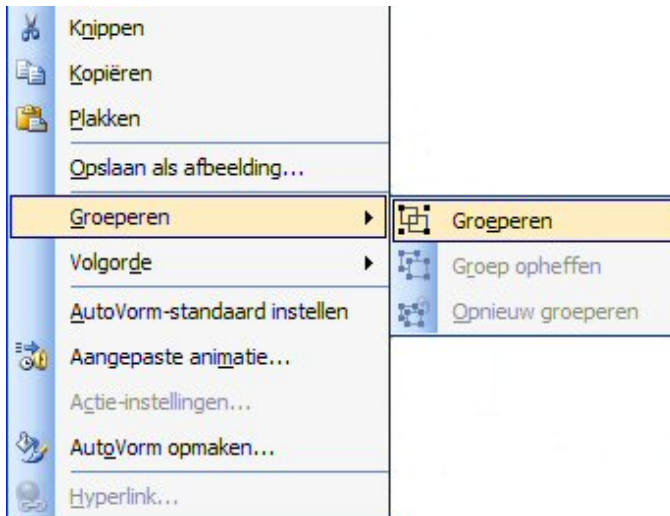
Knippen
Kopiëren
Plakken
Opslaan als afbeelding...
Groeperen
Volgorde
AutoVorm-standaard instellen
Aangepaste animatie...
Actie-instellingen...
AutoVorm opmaken...
Hyperlink...

Groeperen
Groep opheffen
Opnieuw groeperen